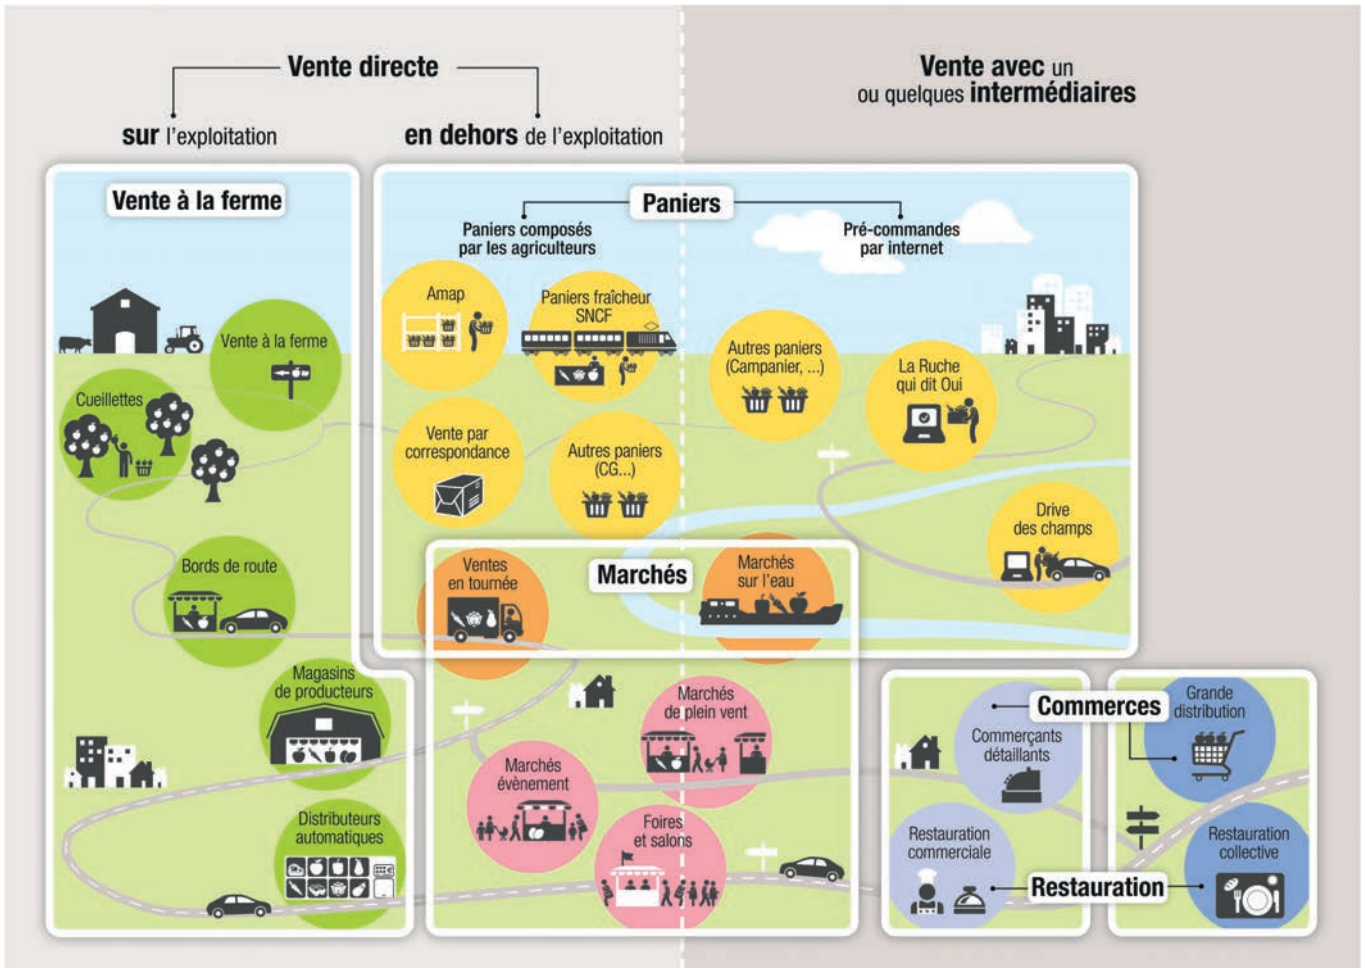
Vente directe

sur l'exploitation

en dehors de l'exploitation

Vente avec un ou quelques intermédiaires

Vente à la ferme

Vente à la ferme

Cueillettes

Bords de route

Magasins de producteurs

Distributeurs automatiques

Paniers

Paniers composés par les agriculteurs

Pré-commandes par internet

Amap

Paniers fraîcheur SNCF

Vente par correspondance

Autres paniers (CG...)

Autres paniers (Campanier, ...)

La Ruche qui dit Oui

Drive des champs

Marchés

Ventes en tournée

Marchés sur l'eau

Marchés de plein vent

Marchés évènement

Foires et salons

Commerces

Commerçants détaillants

Grande distribution

Restauration commerciale

Restauration collective

Restauration